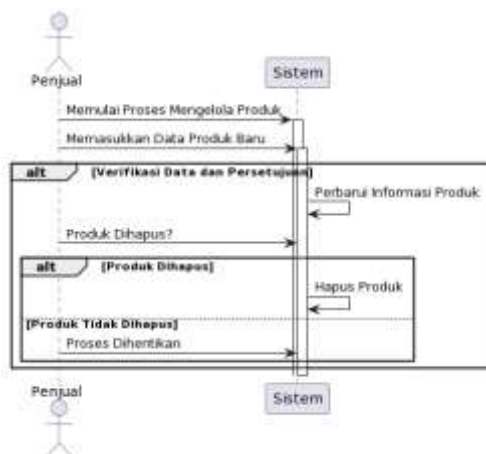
Penjual

Sistem

Memulai Proses Mengelola Produk

Memasukkan Data Produk Baru

alt

[Verifikasi Data dan Persetujuan]

Perbarui Informasi Produk

Produk Dihapus?

alt

[Produk Dihapus]

Hapus Produk

[Produk Tidak Dihapus]

Proses Dihentikan

Penjual

Sistem